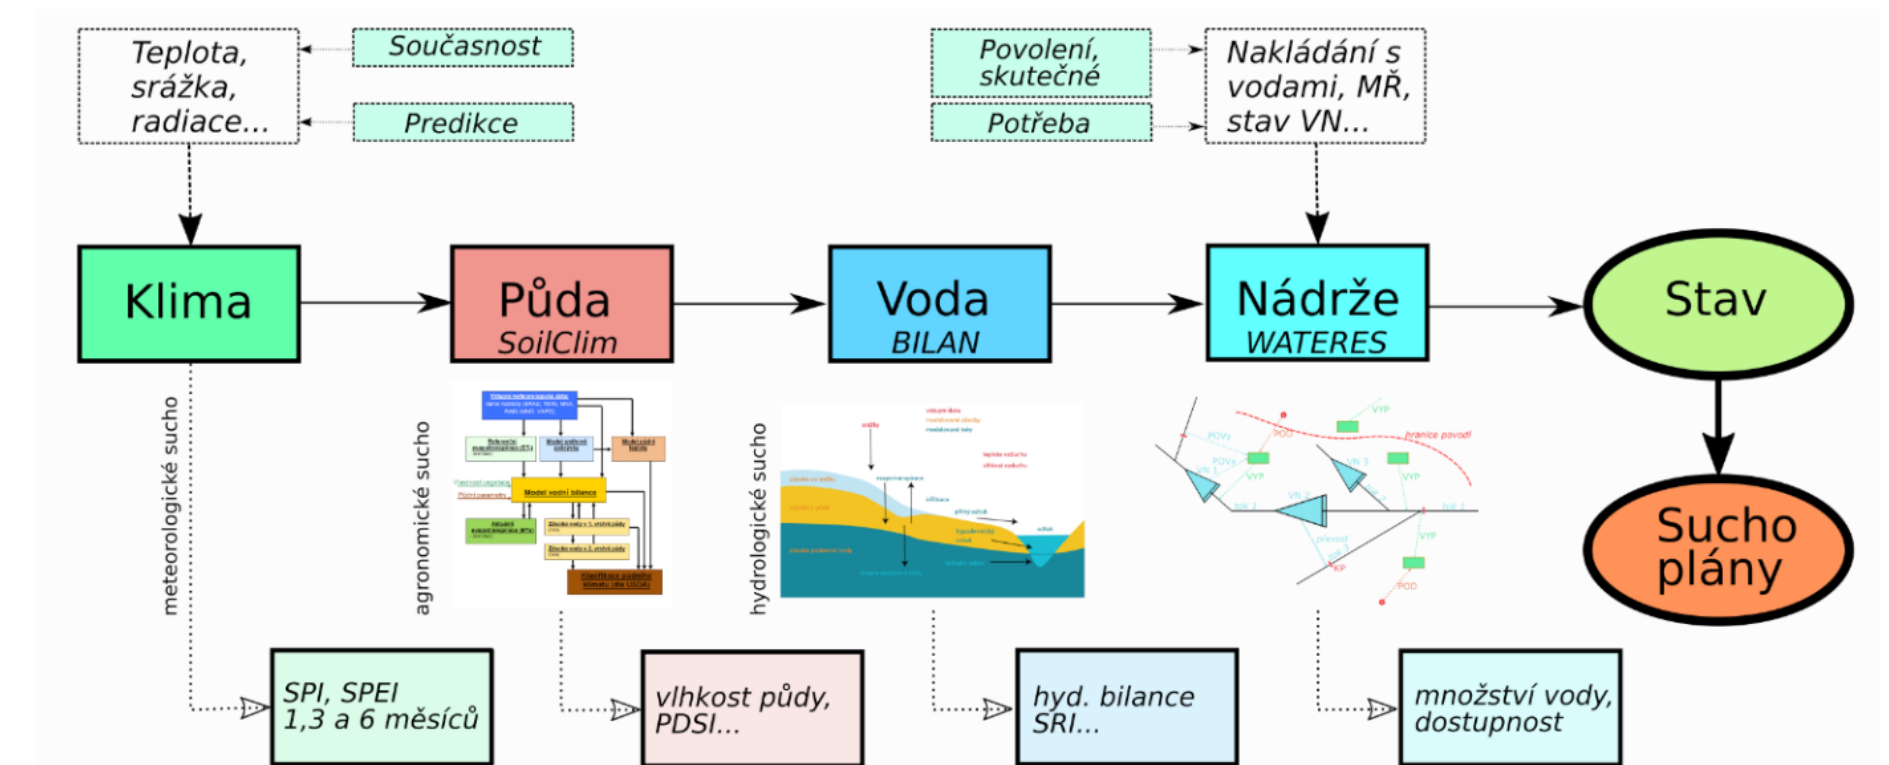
Teplota, srážka, radiace...

Současnost

Predikce

Povolení, skutečné

Potřeba

Nakládání s vodami, MŘ, stav VN...

Klima

Půda
SoilClim

Voda
BILAN

Nádrže
WATERES

Stav

Sucho plány

meteorologické sucho

agronomické sucho

Model vodní bilance

hydrologické sucho

hranice povodí

VYP

POD

SPI, SPEI
1,3 a 6 měsíců

vlhkost půdy,
PDSI...

hyd. bilance
SRI...

množství vody,
dostupnost